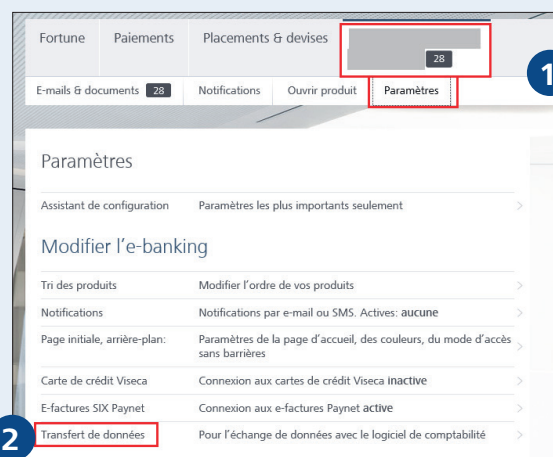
Fortune Paiements Placements & devises 28

1

E-mails & documents 28 Notifications Ouvrir produit Paramètres

Paramètres

| | |
|---|---|
| Assistant de configuration | Paramètres les plus importants seulement |

Modifier l'e-banking

| | |
|---|---|
| Tri des produits | Modifier l'ordre de vos produits |
| Notifications | Notifications par e-mail ou SMS. Actives: aucune |
| Page initiale, arrière-plan: | Paramètres de la page d'accueil, des couleurs, du mode d'accès sans barrières |
| Carte de crédit Viseca | Connexion aux cartes de crédit Viseca inactive |
| E-factures SIX Paynet | Connexion aux e-factures Paynet active |
| Transfert de données | Pour l'échange de données avec le logiciel de comptabilité |

2